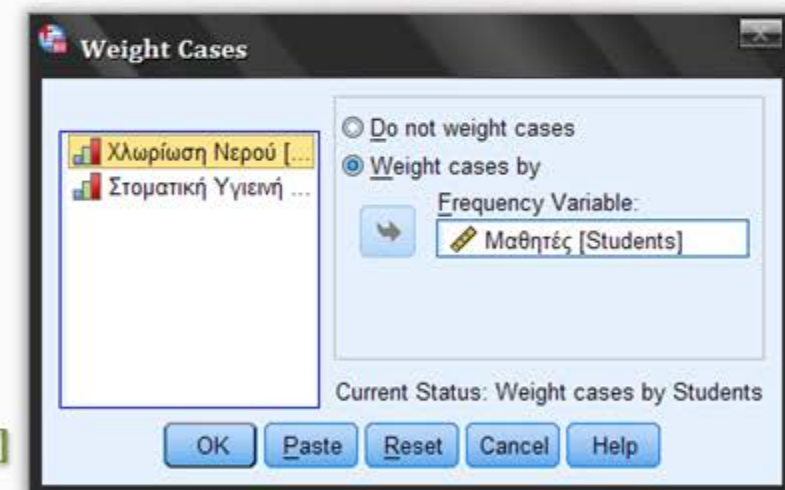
Weight Cases

Χλωρίωση Νερού [...
Στοματική Υγιεινή ...

Do not weight cases
Weight cases by
Frequency Variable:
Μαθητές [Students]

Current Status: Weight cases by Students

OK Paste Reset Cancel Help